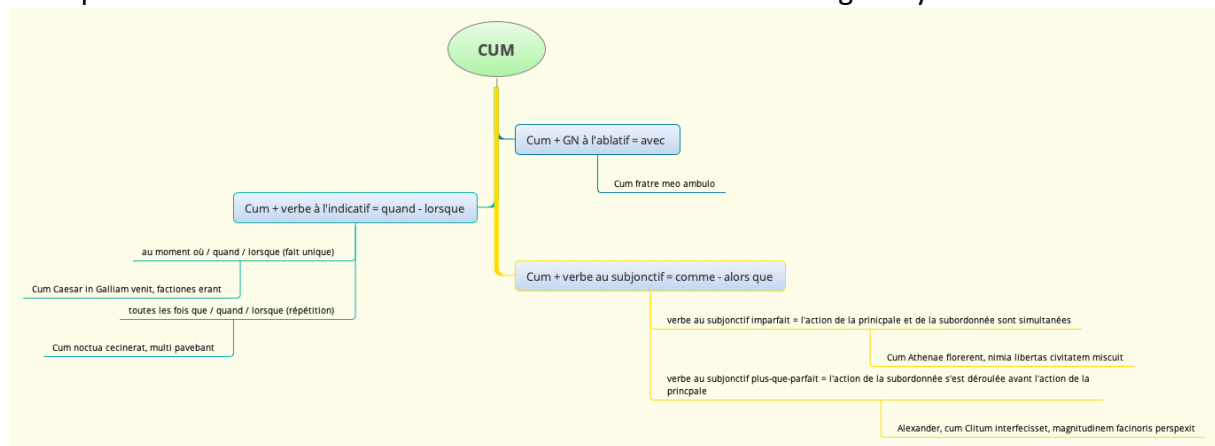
CUM

Cum + GN à l'ablatif = avec

Cum fratre meo ambulo

Cum + verbe à l'indicatif = quand - lorsque

au moment où / quand / lorsque (fait unique)

Cum Caesar in Galliam venit, factiones erant

toutes les fois que / quand / lorsque (répétition)

Cum noctua cecinerat, multi pavebant

Cum + verbe au subjonctif = comme - alors que

verbe au subjonctif imparfait = l'action de la prinicpale et de la subordonnée sont simultanées

Cum Athenae florerent, nimia libertas civitatem miscuit

verbe au subjonctif plus-que-parfait = l'action de la subordonnée s'est déroulée avant l'action de la princpale

Alexander, cum Clitum interfecisset, magnitudinem facinoris perspexit